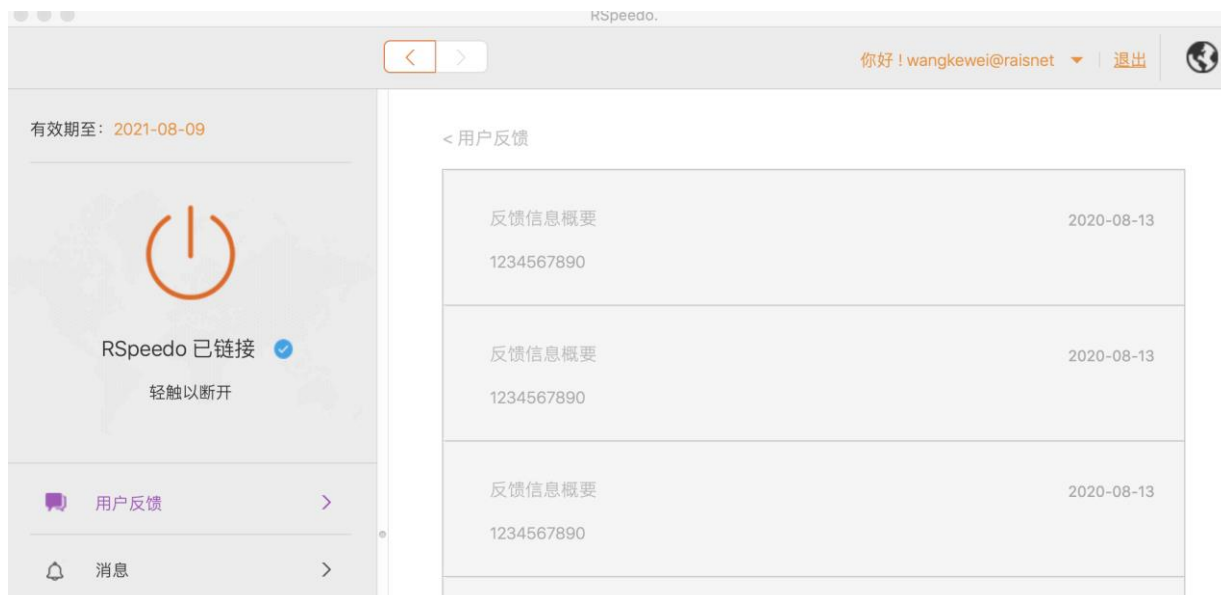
RSpeedo.

你好！wangkewei@raisnet | 退出

有效期至：2021-08-09

RSpeedo 已链接

轻触以断开

用户反馈 >

消息 >

< 用户反馈

反馈信息概要 2020-08-13
1234567890

反馈信息概要 2020-08-13
1234567890

反馈信息概要 2020-08-13
1234567890